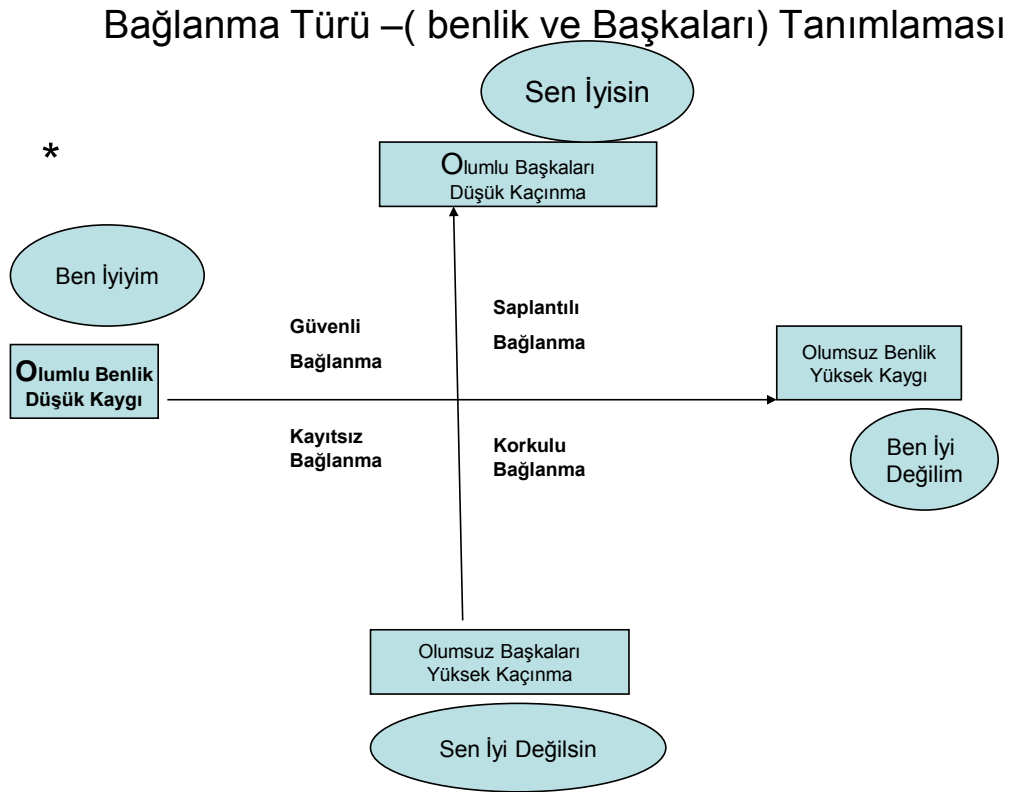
Bağlanma Türü –( benlik ve Başkaları) Tanımlaması

Sen İyisin

*

Olumlu Başkaları
Düşük Kaçınma

Ben İyiyim

Güvenli
Bağlanma

Saplantılı
Bağlanma

Olumlu Benlik
Düşük Kaygı

Olumsuz Benlik
Yüksek Kaygı

Kayıtsız
Bağlanma

Korkulu
Bağlanma

Ben İyi
Değilim

Olumsuz Başkaları
Yüksek Kaçınma

Sen İyi Değilsin